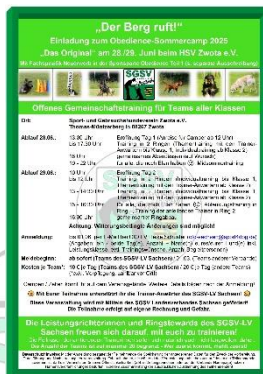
„Der Berg ruft!"

Einladung zum Obedience-Sommercamp 2025

„Das Original" am 28./29. Juni beim HSV Zwota e.V.

Mit Fachpersonal für Obedience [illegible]

SGSV

Offenes Gemeinschaftstraining für Teams aller Klassen

Ort: Sport- und Gebrauchshundeverein Zwota e.V. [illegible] 08267 Zwota

Ablauf 28.06.: 13:00 Uhr Eintreffen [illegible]
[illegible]

Ablauf 29.06.: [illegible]
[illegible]

Achtung: Witterungsbedingt Änderungen sind möglich!

Anmeldung: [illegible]

Meldegeld: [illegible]

Kosten je Team: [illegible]

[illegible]

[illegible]

Die Leistungsrichterinnen und Ringstewards des SGSV LV Sachsen freuen sich darauf, mit euch zu trainieren.

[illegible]